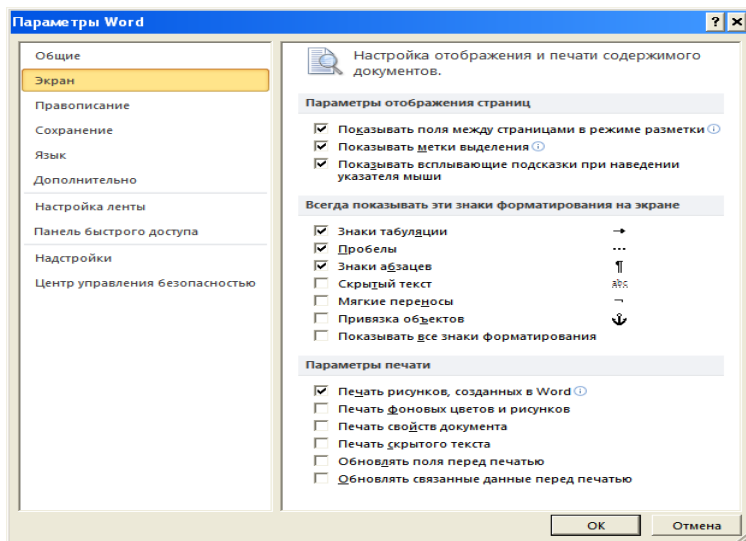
Параметры Word

? X

Общие
Экран
Правописание
Сохранение
Язык
Дополнительно
Настройка ленты
Панель быстрого доступа
Надстройки
Центр управления безопасностью

Настройка отображения и печати содержимого документов.

Параметры отображения страниц

Показывать поля между страницами в режиме разметки
Показывать метки выделения
Показывать всплывающие подсказки при наведении указателя мыши

Всегда показывать эти знаки форматирования на экране

Знаки табуляции →
Пробелы ···
Знаки абзацев ¶
Скрытый текст abc
Мягкие переносы ¬
Привязка объектов ⚓
Показывать все знаки форматирования

Параметры печати

Печать рисунков, созданных в Word
Печать фоновых цветов и рисунков
Печать свойств документа
Печать скрытого текста
Обновлять поля перед печатью
Обновлять связанные данные перед печатью

ОК
Отмена